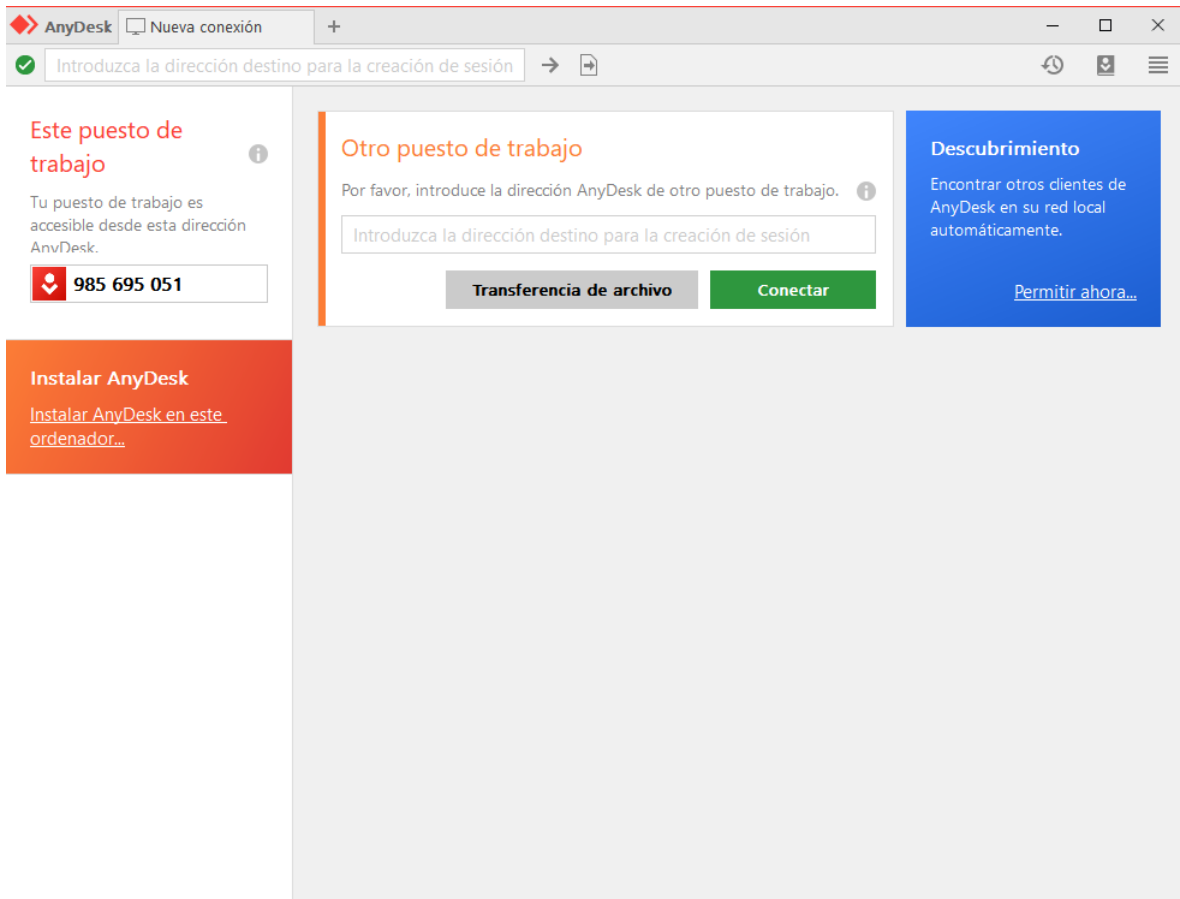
AnyDesk Nueva conexión +

Introduzca la dirección destino para la creación de sesión

Este puesto de trabajo

Tu puesto de trabajo es accesible desde esta dirección AnyDesk.

985 695 051

Instalar AnyDesk

Instalar AnyDesk en este ordenador...

Otro puesto de trabajo

Por favor, introduce la dirección AnyDesk de otro puesto de trabajo.

Introduzca la dirección destino para la creación de sesión

Transferencia de archivo

Conectar

Descubrimiento

Encontrar otros clientes de AnyDesk en su red local automáticamente.

Permitir ahora...